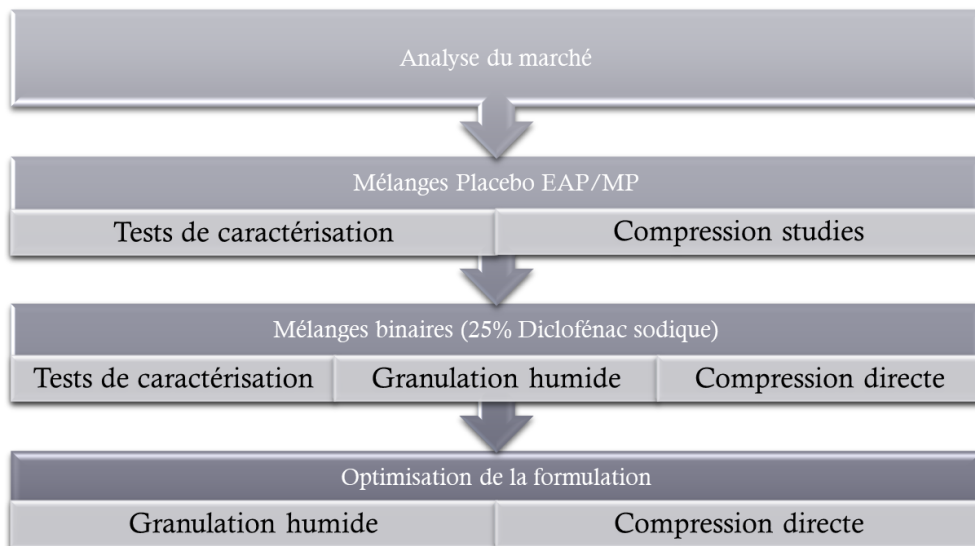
Analyse du marché

Mélanges Placebo EAP/MP

Tests de caractérisation

Compression studies

Mélanges binaires (25% Diclofénac sodique)

Tests de caractérisation

Granulation humide

Compression directe

Optimisation de la formulation

Granulation humide

Compression directe